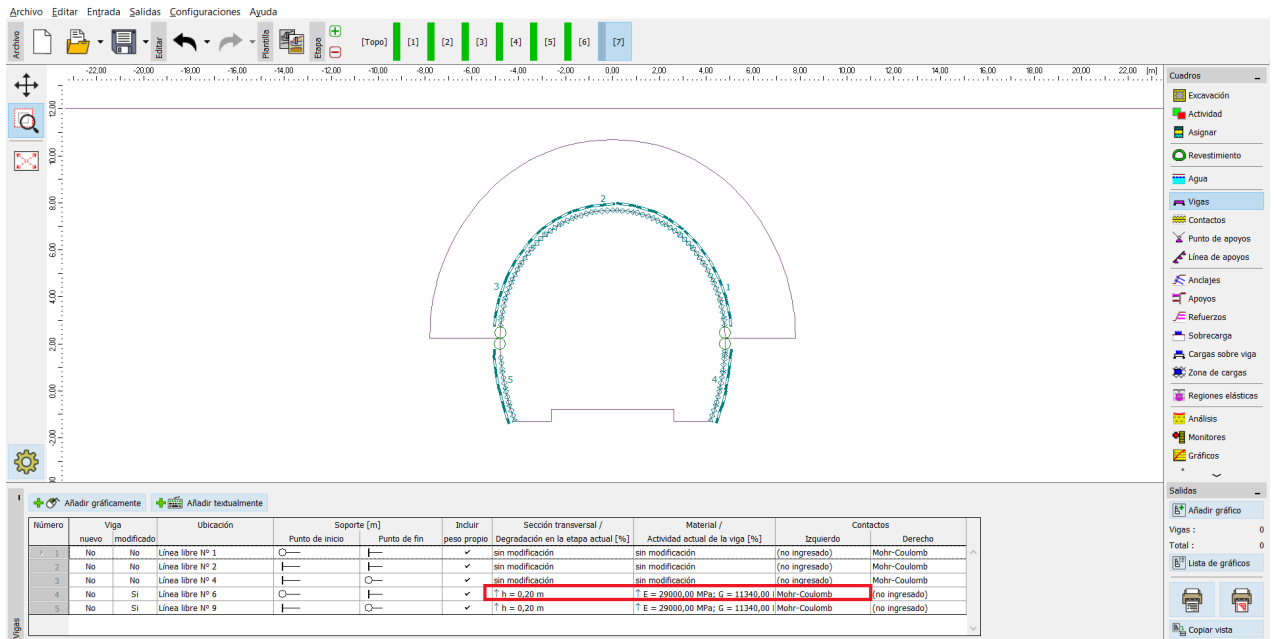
Archivo Editar Entrada Salidas Configuraciones Ayuda

Archivo Editar Plantilla Etapa [Topo] [1] [2] [3] [4] [5] [6] [7]

-22,00 -20,00 -18,00 -16,00 -14,00 -12,00 -10,00 -8,00 -6,00 -4,00 -2,00 0,00 2,00 4,00 6,00 8,00 10,00 12,00 14,00 16,00 18,00 20,00 22,00 [m]

12,00 10,00 8,00 6,00 4,00 2,00 0,00 -2,00

2 3 1 5 4

Cuadros
Excavación
Actividad
Asignar
Revestimiento
Agua
Vigas
Contactos
Punto de apoyos
Línea de apoyos
Anclajes
Apoyos
Refuerzos
Sobrecarga
Cargas sobre viga
Zona de cargas
Regiones elásticas
Análisis
Monitores
Gráficos

Añadir gráficamente Añadir textualmente

| Número | Viga nuevo | Viga modificado | Ubicación | Soporte [m] Punto de inicio | Soporte [m] Punto de fin | Incluir peso propio | Sección transversal / Degradación en la etapa actual [%] | Material / Actividad actual de la viga [%] | Contactos Izquierdo | Contactos Derecho |
|---|---|---|---|---|---|---|---|---|---|---|
| 1 | No | No | Línea libre Nº 1 | | | ✔ | sin modificación | sin modificación | (no ingresado) | Mohr-Coulomb |
| 2 | No | No | Línea libre Nº 2 | | | ✔ | sin modificación | sin modificación | (no ingresado) | Mohr-Coulomb |
| 3 | No | No | Línea libre Nº 4 | | | ✔ | sin modificación | sin modificación | (no ingresado) | Mohr-Coulomb |
| 4 | No | Si | Línea libre Nº 6 | | | ✔ | h = 0,20 m | E = 29000,00 MPa; G = 11340,00 | Mohr-Coulomb | (no ingresado) |
| 5 | No | Si | Línea libre Nº 9 | | | ✔ | h = 0,20 m | E = 29000,00 MPa; G = 11340,00 | Mohr-Coulomb | (no ingresado) |

Vigas

Salidas
Añadir gráfico
Vigas : 0
Total : 0
Lista de gráficos
Copiar vista